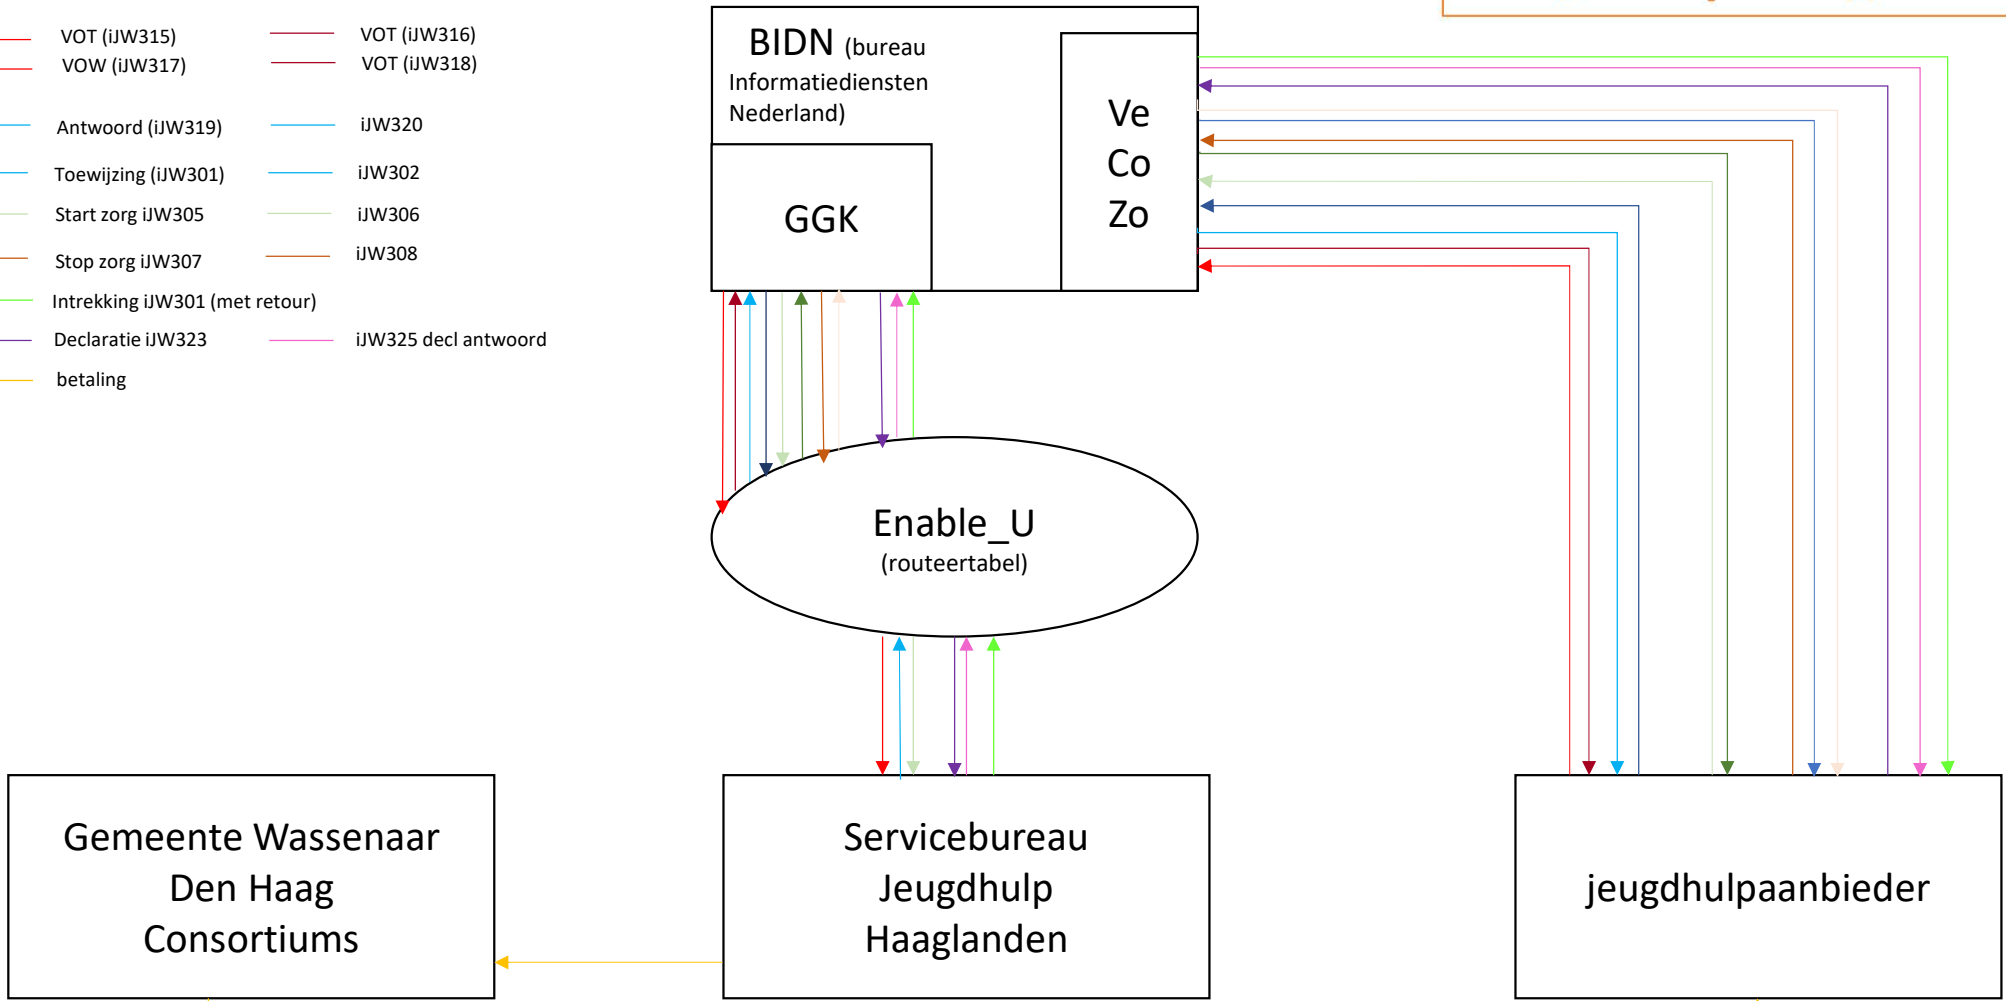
VOT (iJW315)
VOT (iJW316)
VOW (iJW317)
VOT (iJW318)
Antwoord (iJW319)
iJW320
Toewijzing (iJW301)
iJW302
Start zorg iJW305
iJW306
Stop zorg iJW307
iJW308
Intrekking iJW301 (met retour)
Declaratie iJW323
iJW325 decl antwoord
betaling

BIDN (bureau Informatiediensten Nederland)

GGK

Ve Co Zo

Enable_U
(routeertabel)

Gemeente Wassenaar
Den Haag
Consortiums

Servicebureau
Jeugdhulp
Haaglanden

jeugdhulpaanbieder